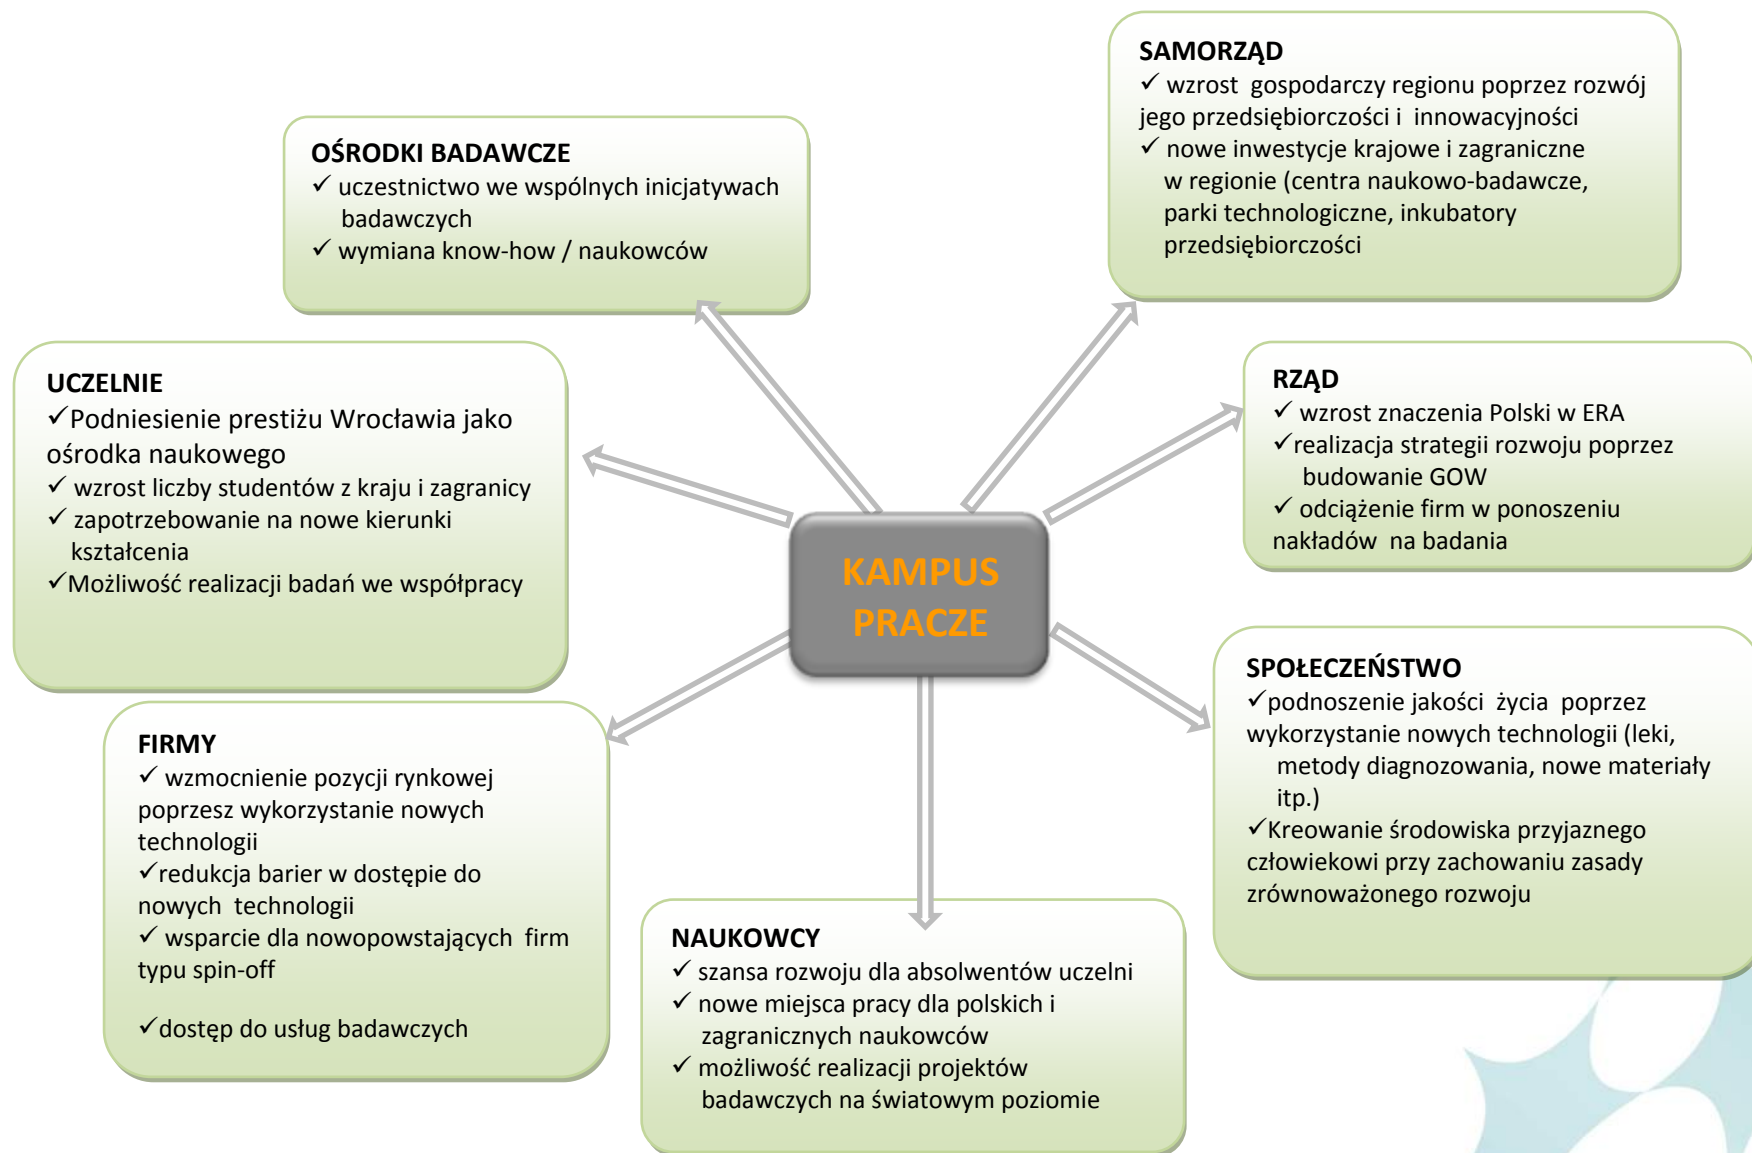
SAMORZĄD
✓ wzrost gospodarczy regionu poprzez rozwój jego przedsiębiorczości i innowacyjności
✓ nowe inwestycje krajowe i zagraniczne w regionie (centra naukowo-badawcze, parki technologiczne, inkubatory przedsiębiorczości

OŚRODKI BADAWCZE
✓ uczestnictwo we wspólnych inicjatywach badawczych
✓ wymiana know-how / naukowców

UCZELNIE
✓Podniesienie prestiżu Wrocławia jako ośrodka naukowego
✓ wzrost liczby studentów z kraju i zagranicy
✓ zapotrzebowanie na nowe kierunki kształcenia
✓Możliwość realizacji badań we współpracy

KAMPUS PRACZE

RZĄD
✓ wzrost znaczenia Polski w ERA
✓realizacja strategii rozwoju poprzez budowanie GOW
✓ odciążenie firm w ponoszeniu nakładów na badania

SPOŁECZEŃSTWO
✓podnoszenie jakości życia poprzez wykorzystanie nowych technologii (leki, metody diagnozowania, nowe materiały itp.)
✓Kreowanie środowiska przyjaznego człowiekowi przy zachowaniu zasady zrównoważonego rozwoju

FIRMY
✓ wzmocnienie pozycji rynkowej poprzesz wykorzystanie nowych technologii
✓redukcja barier w dostępie do nowych technologii
✓ wsparcie dla nowopowstających firm typu spin-off

✓dostęp do usług badawczych

NAUKOWCY
✓ szansa rozwoju dla absolwentów uczelni
✓ nowe miejsca pracy dla polskich i zagranicznych naukowców
✓ możliwość realizacji projektów badawczych na światowym poziomie